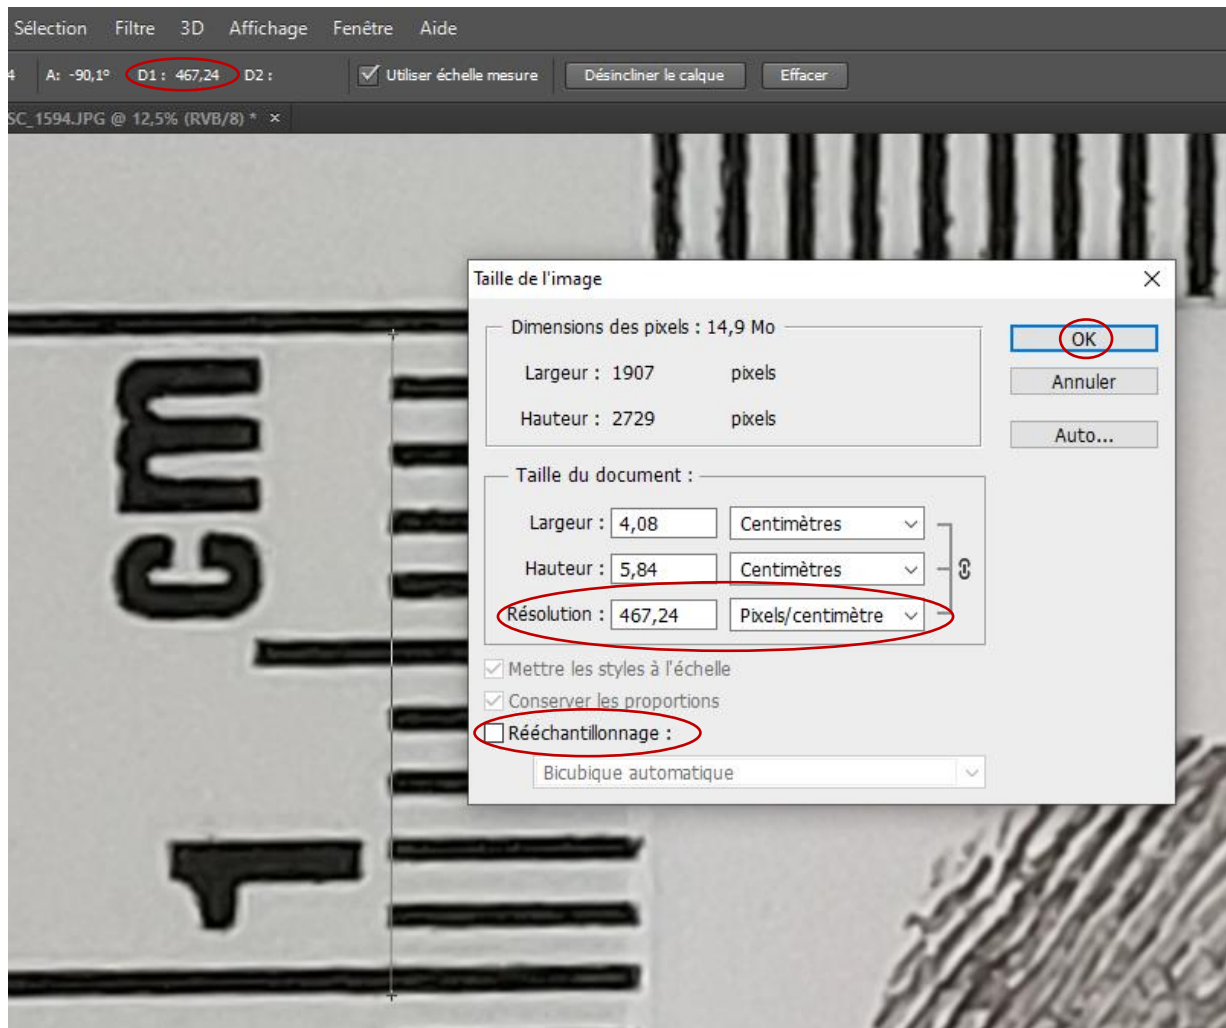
Sélection Filtre 3D Affichage Fenêtre Aide

4 A: -90,1° D1 : 467,24 D2 : Utiliser échelle mesure Désincliner le calque Effacer

SC_1594.JPG @ 12,5% (RVB/8) * ×

cm

1

Taille de l'image

Dimensions des pixels : 14,9 Mo

Largeur : 1907 pixels

Hauteur : 2729 pixels

OK

Annuler

Auto...

Taille du document :

Largeur : 4,08 Centimètres

Hauteur : 5,84 Centimètres

Résolution : 467,24 Pixels/centimètre

Mettre les styles à l'échelle

Conserver les proportions

Rééchantillonnage :

Bicubique automatique